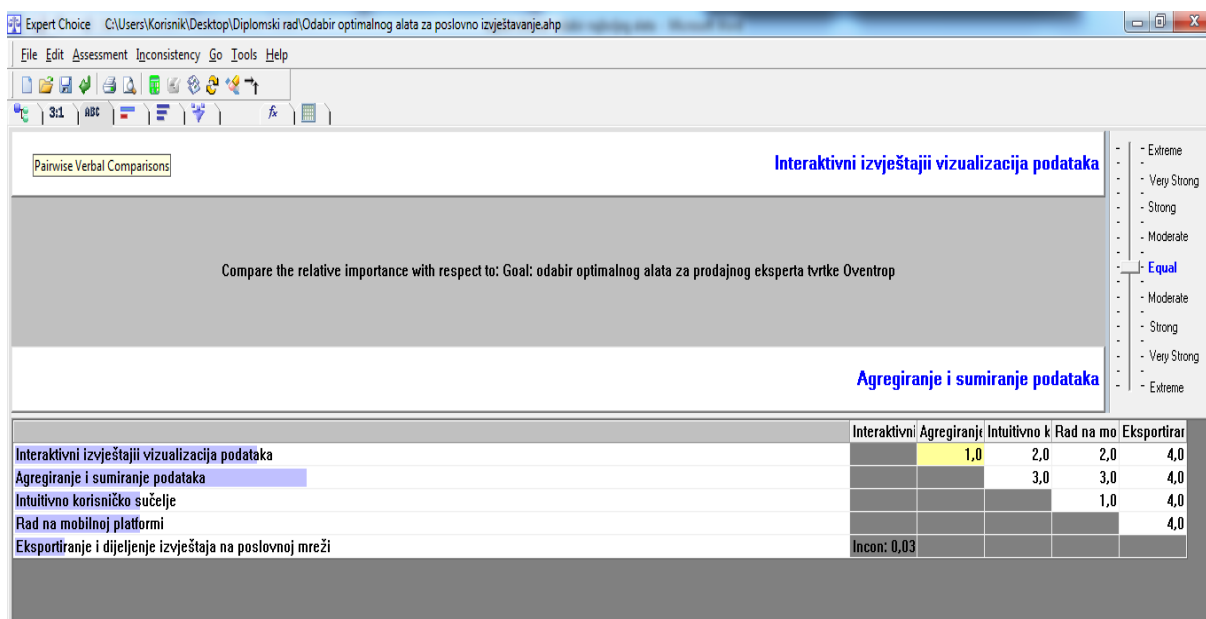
Expert Choice C:\Users\Korisnik\Desktop\Diplomski rad\Odabir optimalnog alata za poslovno izvještavanje.ahp

File Edit Assessment Inconsistency Go Tools Help

3:1 ABC fx

Pairwise Verbal Comparisons

Interaktivni izvještajii vizualizacija podataka

Compare the relative importance with respect to: Goal: odabir optimalnog alata za prodajnog eksperta tvrtke Oventrop

Agregiranje i sumiranje podataka

Extreme
Very Strong
Strong
Moderate
Equal
Moderate
Strong
Very Strong
Extreme

| | Interaktivni | Agregiranje | Intuitivno k | Rad na mo | Eksportirar |
|---|---|---|---|---|---|
| Interaktivni izvještajii vizualizacija podataka | | 1,0 | 2,0 | 2,0 | 4,0 |
| Agregiranje i sumiranje podataka | | | 3,0 | 3,0 | 4,0 |
| Intuitivno korisničko sučelje | | | | 1,0 | 4,0 |
| Rad na mobilnoj platformi | | | | | 4,0 |
| Eksportiranje i dijeljenje izvještaja na poslovnoj mreži | Incon: 0,03 | | | | |